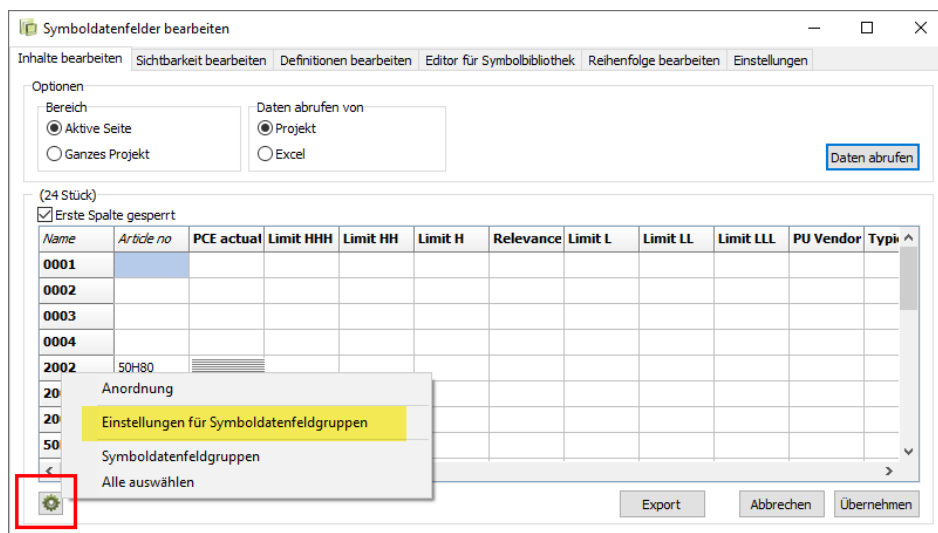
Symboldatenfelder bearbeiten

Inhalte bearbeiten | Sichtbarkeit bearbeiten | Definitionen bearbeiten | Editor für Symbolbibliothek | Reihenfolge bearbeiten | Einstellungen

Optionen

Bereich
Aktive Seite
Ganzes Projekt

Daten abrufen von
Projekt
Excel

Daten abrufen

(24 Stück)
Erste Spalte gesperrt

| Name | Article no | PCE actual | Limit HHH | Limit HH | Limit H | Relevance | Limit L | Limit LL | Limit LLL | PU Vendor | Typi |
|---|---|---|---|---|---|---|---|---|---|---|---|
| 0001 | | | | | | | | | | | |
| 0002 | | | | | | | | | | | |
| 0003 | | | | | | | | | | | |
| 0004 | | | | | | | | | | | |
| 2002 | 50H80 | | | | | | | | | | |
| 20 | | | | | | | | | | | |
| 20 | | | | | | | | | | | |
| 50 | | | | | | | | | | | |

Anordnung
Einstellungen für Symboldatenfeldgruppen
Symboldatenfeldgruppen
Alle auswählen

Export
Abbrechen
Übernehmen